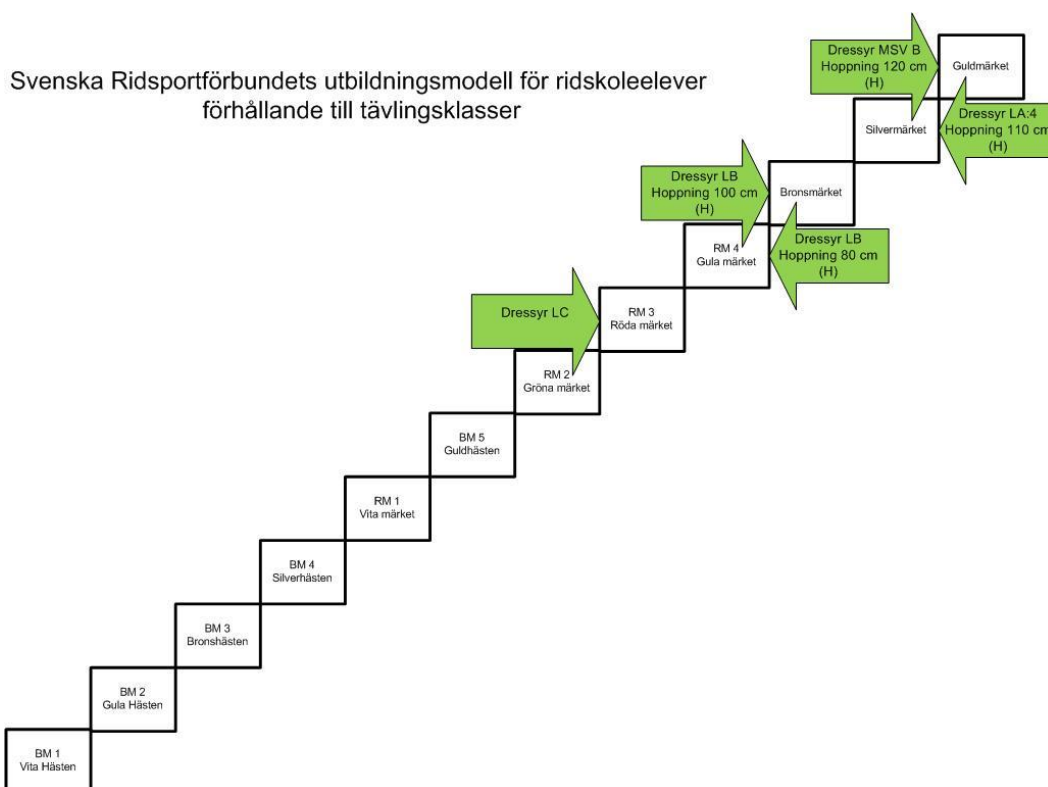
Svenska Ridsportförbundets utbildningsmodell för ridskoleelever förhållande till tävlingsklasser

Dressyr MSV B
Hoppning 120 cm
(H)

Guldmärket

Silvermärket

Dressyr LA:4
Hoppning 110 cm
(H)

Dressyr LB
Hoppning 100 cm
(H)

Bronsmärket

RM 4
Gula märket

Dressyr LB
Hoppning 80 cm
(H)

Dressyr LC

RM 3
Röda märket

RM 2
Gröna märket

BM 5
Guldhästen

RM 1
Vita märket

BM 4
Silverhästen

BM 3
Bronshästen

BM 2
Gula Hästen

BM 1
Vita Hästen